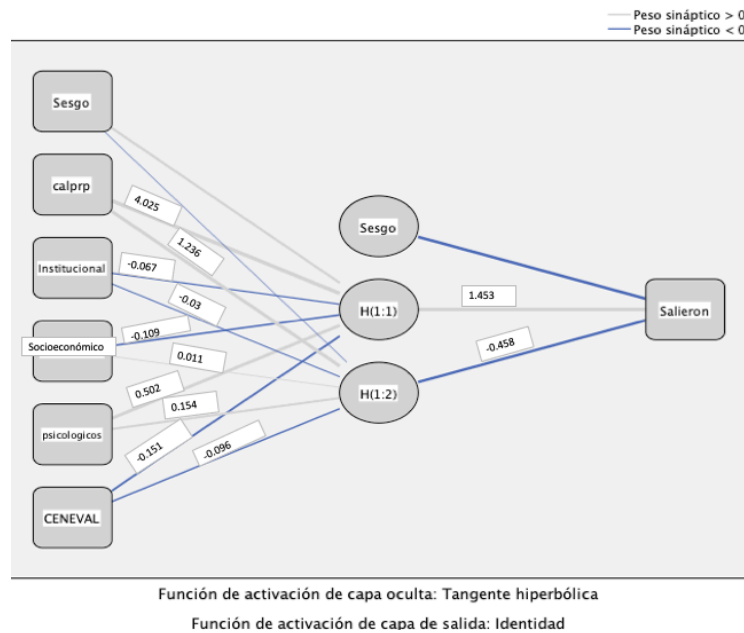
Peso sináptico > 0
Peso sináptico < 0

Sesgo
calprp
Institucional
Socioeconómico
psicologicos
CENEVAL

4.025
1.236
-0.067
-0.03
-0.109
0.011
0.502
0.154
-0.151
-0.096

Sesgo
H(1:1)
H(1:2)

1.453
-0.458

Salieron

Función de activación de capa oculta: Tangente hiperbólica
Función de activación de capa de salida: Identidad